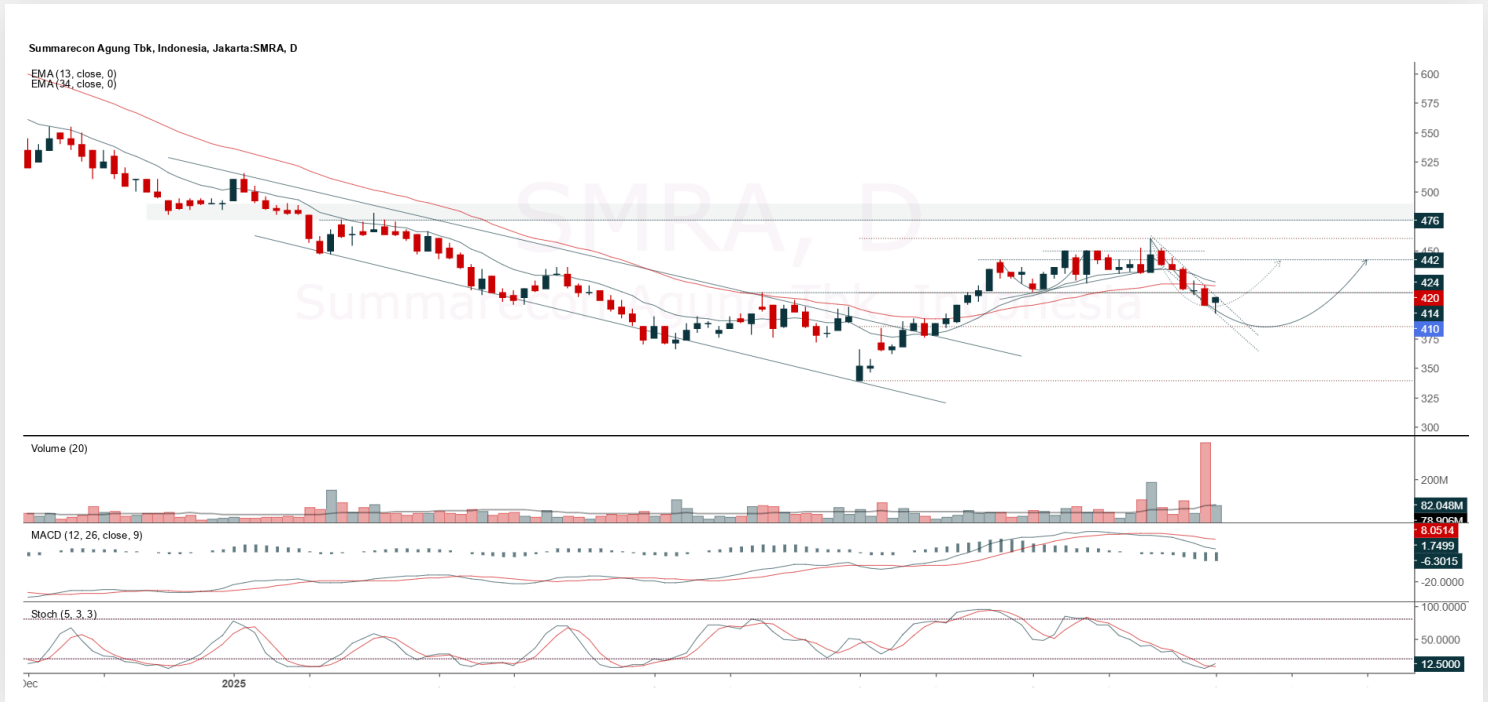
Summarecon Agung Tbk, Indonesia, Jakarta:SMRA, D

EMA (13, close, 0)
EMA (34, close, 0)

SMRA, D
Summarecon Agung Tbk, Indonesia

600
575
550
525
500
476
450
442
424
420
414
410
375
350
325
300

Volume (20)

200M
82.048M
78.906M

MACD (12, 26, close, 9)

8.0514
1.7499
-6.3015
-20.0000

Stoch (5, 3, 3)

100.0000
50.0000
12.5000

Dec
2025